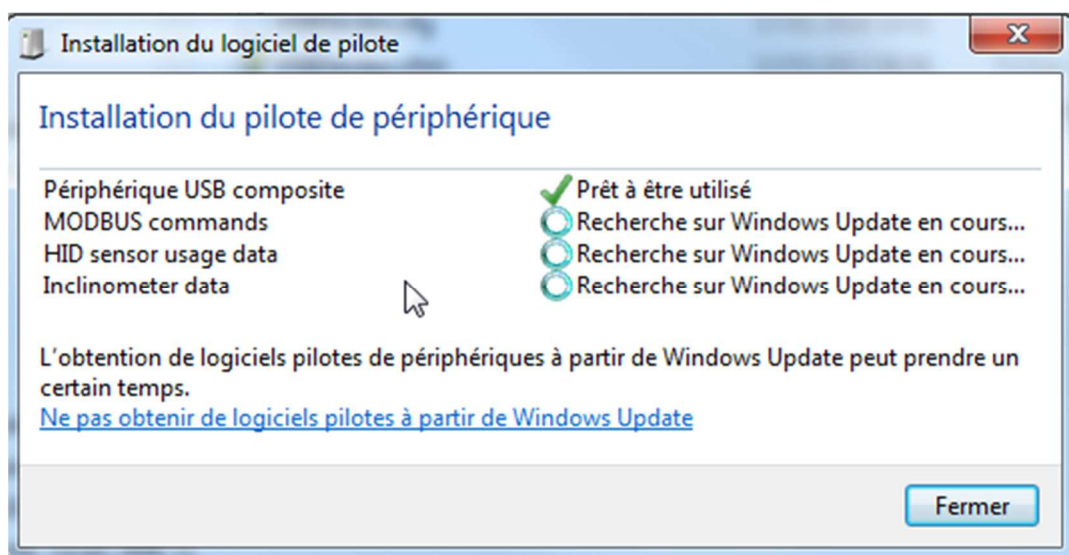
Installation du logiciel de pilote

Installation du pilote de périphérique

| | |
|---|---|
| Périphérique USB composite | Prêt à être utilisé |
| MODBUS commands | Recherche sur Windows Update en cours... |
| HID sensor usage data | Recherche sur Windows Update en cours... |
| Inclinometer data | Recherche sur Windows Update en cours... |

L'obtention de logiciels pilotes de périphériques à partir de Windows Update peut prendre un certain temps.
Ne pas obtenir de logiciels pilotes à partir de Windows Update

Fermer